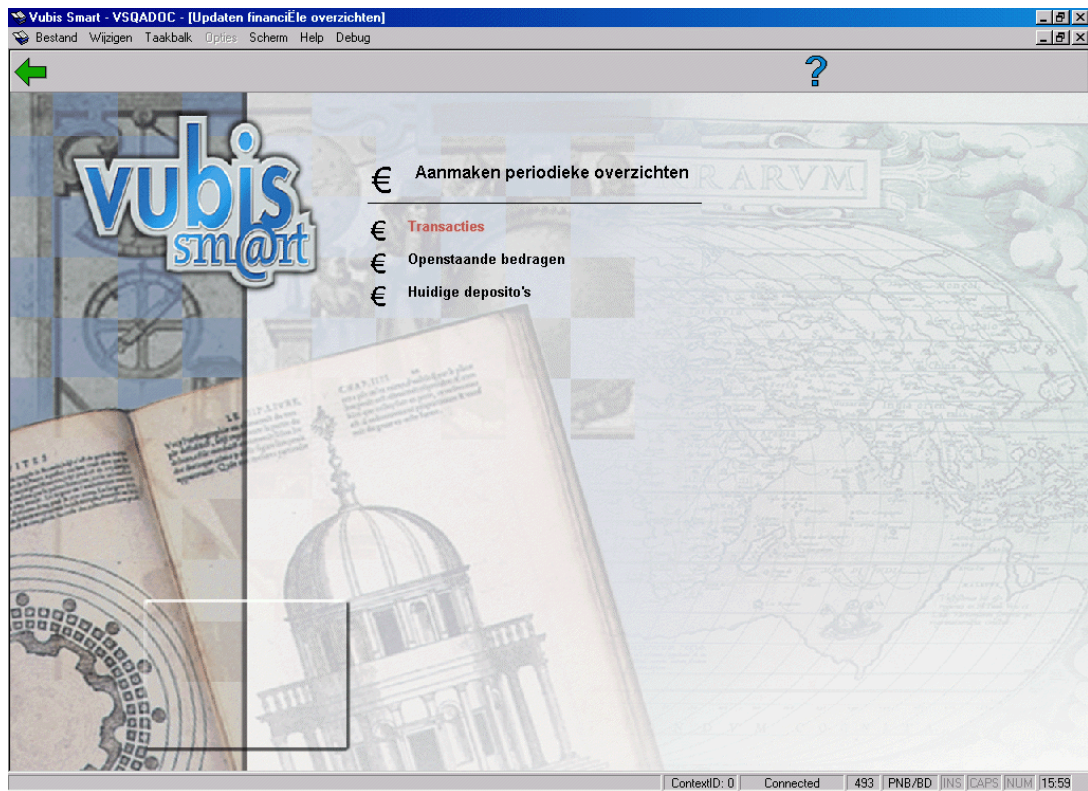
Vubis Smart - VSQADOC - [Updaten financiËle overzichten]

Bestand Wijzigen Taakbalk Opties Scherm Help Debug

?

vubis sm@rt

€ Aanmaken periodieke overzichten

€ Transacties

€ Openstaande bedragen

€ Huidige deposito's

ContextID: 0 | Connected | 493 | PNB/BD | INS | CAPS | NUM | 15:59